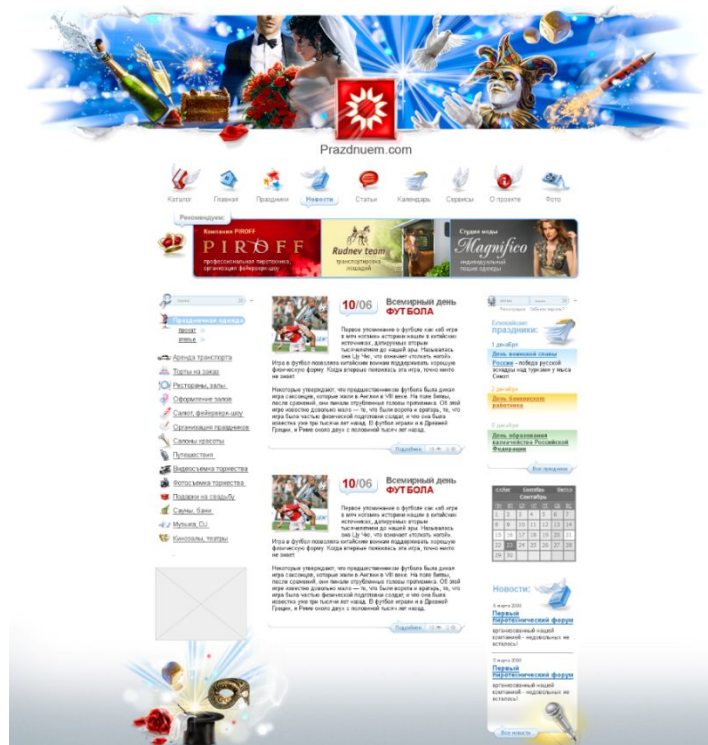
Prazdnuem.com

Каталог Главная Праздники Новости Статьи Календарь Сервисы О проекте Фото

Рекомендуем:

Компания PIROFF
PIROFF
профессиональная пиротехника, организация фейерверк-шоу

Rudnev team
транспортировка лошадей

Студия моды
Magnifico
индивидуальный пошив одежды

Праздничная одежда
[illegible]
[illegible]

Аренда транспорта
Торты на заказ
Рестораны, залы
Оформление залов
Салют, фейерверк-шоу
Организация праздников
Салоны красоты
Путешествия
Видеосъемка торжества
Фотосъемка торжества
Подарки на свадьбу
Сауны, бани
Музыка, DJ
Концерты, театры

10/06 Всемирный день ФУТБОЛА

Первое упоминание о футболе как об игре в мяч ногами истории нашли в китайских источниках, датируемых вторым тысячелетием до нашей эры. Называлась она Цу Чю, что означает «толкать ногой». Игра в футбол помогала китайским воинам поддерживать хорошую физическую форму. Когда впервые появилась эта игра, точно никто не знает.

Некоторые утверждают, что предшественником футбола была дикая игра саксонцев, которые жили в Англии в VIII веке. На поле битвы, после сражения, они пинали отрубленные головы противника. Об этой игре известно довольно мало — то, что были ворота и вратарь, то, что игра была частью физической подготовки солдат, и что она была известна уже три тысячи лет назад. В футбол играли и в Древней Греции, в Риме около двух с половиной тысяч лет назад.

Подробнее

10/06 Всемирный день ФУТБОЛА

Первое упоминание о футболе как об игре в мяч ногами истории нашли в китайских источниках, датируемых вторым тысячелетием до нашей эры. Называлась она Цу Чю, что означает «толкать ногой». Игра в футбол помогала китайским воинам поддерживать хорошую физическую форму. Когда впервые появилась эта игра, точно никто не знает.

Некоторые утверждают, что предшественником футбола была дикая игра саксонцев, которые жили в Англии в VIII веке. На поле битвы, после сражения, они пинали отрубленные головы противника. Об этой игре известно довольно мало — то, что были ворота и вратарь, то, что игра была частью физической подготовки солдат, и что она была известна уже три тысячи лет назад. В футбол играли и в Древней Греции, в Риме около двух с половиной тысяч лет назад.

Подробнее

Регистрация Забыли пароль?

Ближайшие праздники:

1 декабря
День воинской славы России - победа русской эскадры над турками у мыса Синоп

2 декабря
День банковского работника

3 декабря
День образования вахтинского Российской Федерации

Все праздники

Сентябрь

| Пн | Вт | Ср | Чт | Пт | Сб | Вс |
|---|---|---|---|---|---|---|
| 1 | 2 | 3 | 4 | 5 | 6 | 7 |
| 8 | 9 | 10 | 11 | 12 | 13 | 14 |
| 15 | 16 | 17 | 18 | 19 | 20 | 21 |
| 22 | 23 | 24 | 25 | 26 | 27 | 28 |
| 29 | 30 | | | | | |

Новости:

6 марта 2008
Первый пиротехнический форум
организованный нашей компанией - недовольных не осталось!

6 марта 2008
Первый пиротехнический форум
организованный нашей компанией - недовольных не осталось!

Все новости